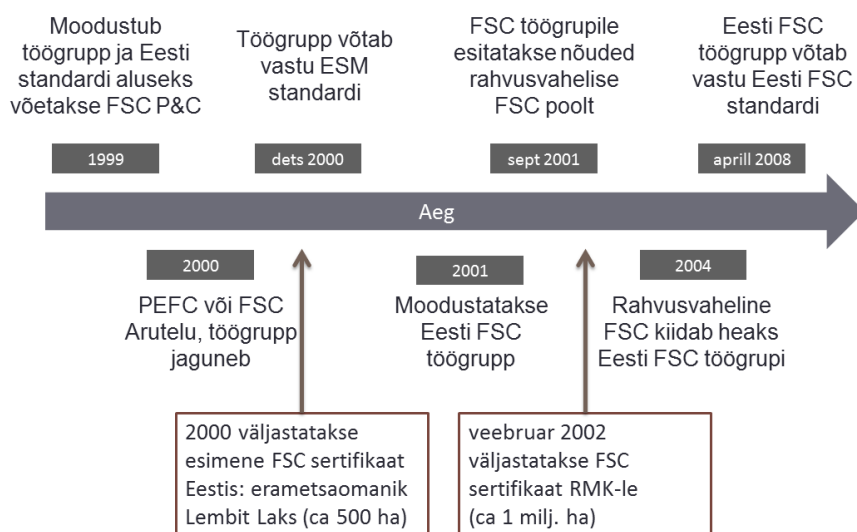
Moodustub töögrupp ja Eesti standardi aluseks võetakse FSC P&C

1999

Töögrupp võtab vastu ESM standardi

dets 2000

FSC töögrupile esitatakse nõuded rahvusvahelise FSC poolt

sept 2001

Eesti FSC töögrupp võtab vastu Eesti FSC standardi

aprill 2008

Aeg

2000

PEFC või FSC Arutelu, töögrupp jaguneb

2001

Moodustatakse Eesti FSC töögrupp

2004

Rahvusvaheline FSC kiidab heaks Eesti FSC töögrupi

2000 väljastatakse esimene FSC sertifikaat Eestis: erametsaomanik Lembit Laks (ca 500 ha)

veebruar 2002 väljastatakse FSC sertifikaat RMK-le (ca 1 milj. ha)